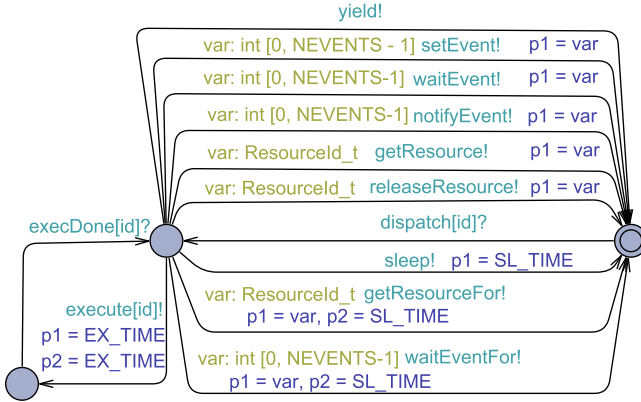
yield!

var: int [0, NEVENTS - 1] setEvent! p1 = var

var: int [0, NEVENTS-1] waitEvent! p1 = var

var: int [0, NEVENTS-1] notifyEvent! p1 = var

var: ResourceId_t getResource! p1 = var

var: ResourceId_t releaseResource! p1 = var

execDone[id]?

dispatch[id]?

sleep! p1 = SL_TIME

execute[id]!
p1 = EX_TIME
p2 = EX_TIME

var: ResourceId_t getResourceFor!
p1 = var, p2 = SL_TIME

var: int [0, NEVENTS-1] waitEventFor!
p1 = var, p2 = SL_TIME